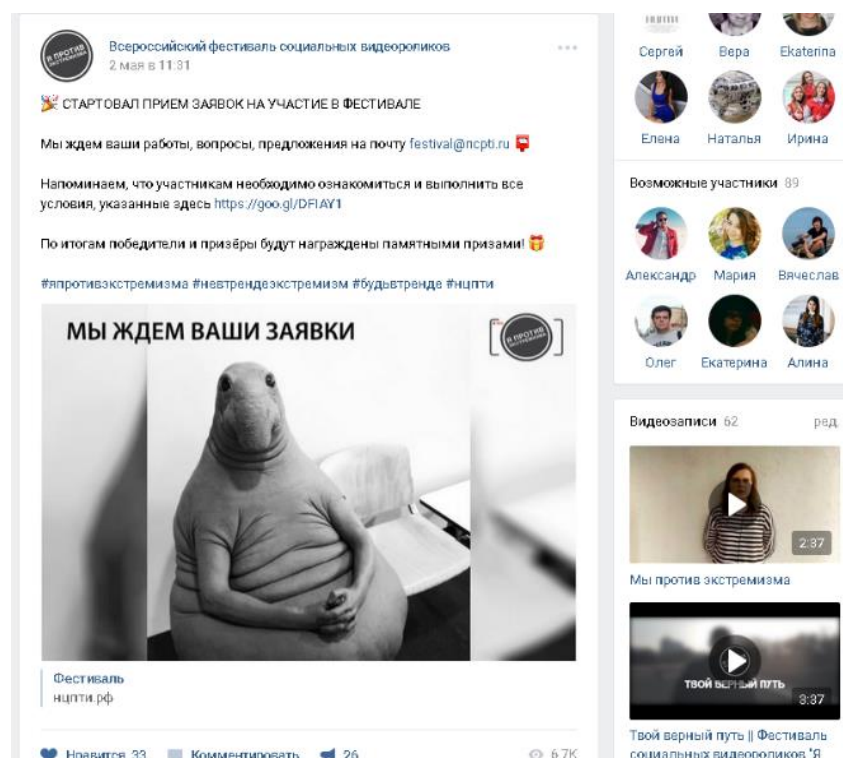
Всероссийский фестиваль социальных видеороликов
2 мая в 11:31

СТАРТОВАЛ ПРИЕМ ЗАЯВОК НА УЧАСТИЕ В ФЕСТИВАЛЕ

Мы ждем ваши работы, вопросы, предложения на почту festival@ncpti.ru

Напоминаем, что участникам необходимо ознакомиться и выполнить все условия, указанные здесь https://goo.gl/DFIAY1

По итогам победители и призёры будут награждены памятными призами!

#япротивэкстремизма #невтрендеэкстремизм #будьвтренде #нцпти

МЫ ЖДЕМ ВАШИ ЗАЯВКИ

Я ПРОТИВ ЭКСТРЕМИЗМА

Фестиваль
нцпти.рф

Нравится 33 Комментировать 26 6,7K

Сергей Вера Ekaterina
Елена Наталья Ирина

Возможные участники 89
Александр Мария Вячеслав
Олег Екатерина Алина

Видеозаписи 62 ред.

2:37
Мы против экстремизма

ТВОЙ ВЕРНЫЙ ПУТЬ
3:37
Твой верный путь || Фестиваль социальных видеороликов 'Я